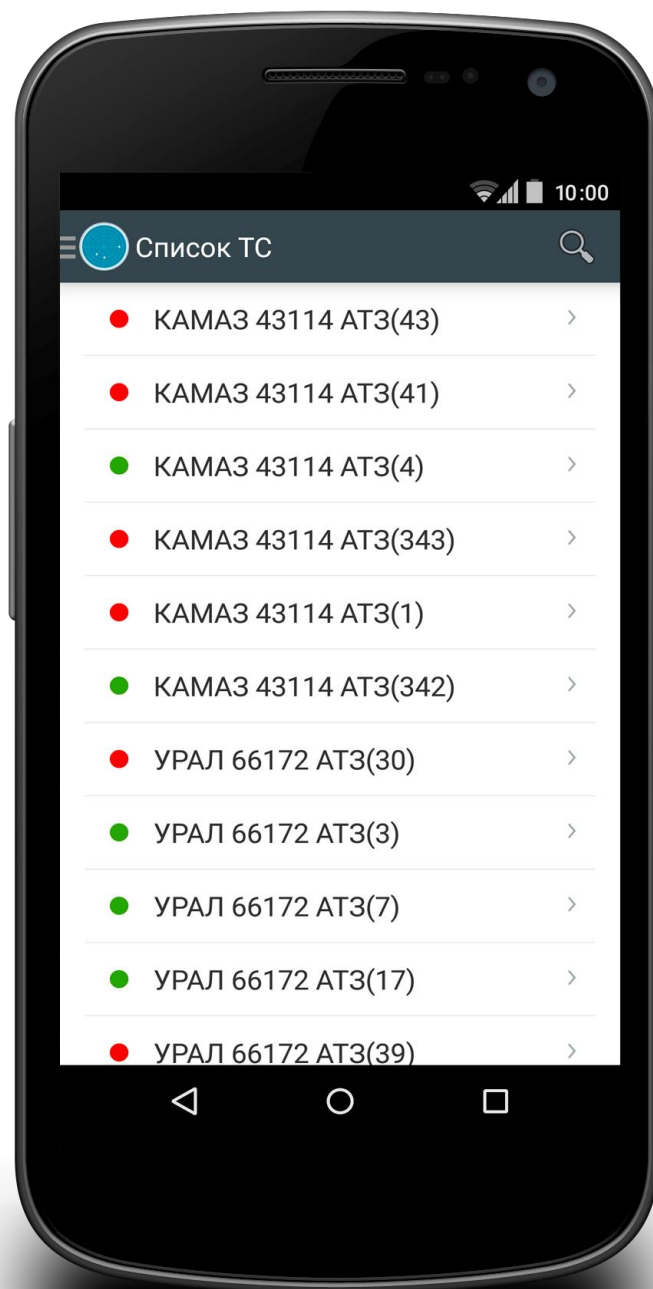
10:00

Список ТС

КАМАЗ 43114 АТЗ(43)

КАМАЗ 43114 АТЗ(41)

КАМАЗ 43114 АТЗ(4)

КАМАЗ 43114 АТЗ(343)

КАМАЗ 43114 АТЗ(1)

КАМАЗ 43114 АТЗ(342)

УРАЛ 66172 АТЗ(30)

УРАЛ 66172 АТЗ(3)

УРАЛ 66172 АТЗ(7)

УРАЛ 66172 АТЗ(17)

УРАЛ 66172 АТЗ(39)